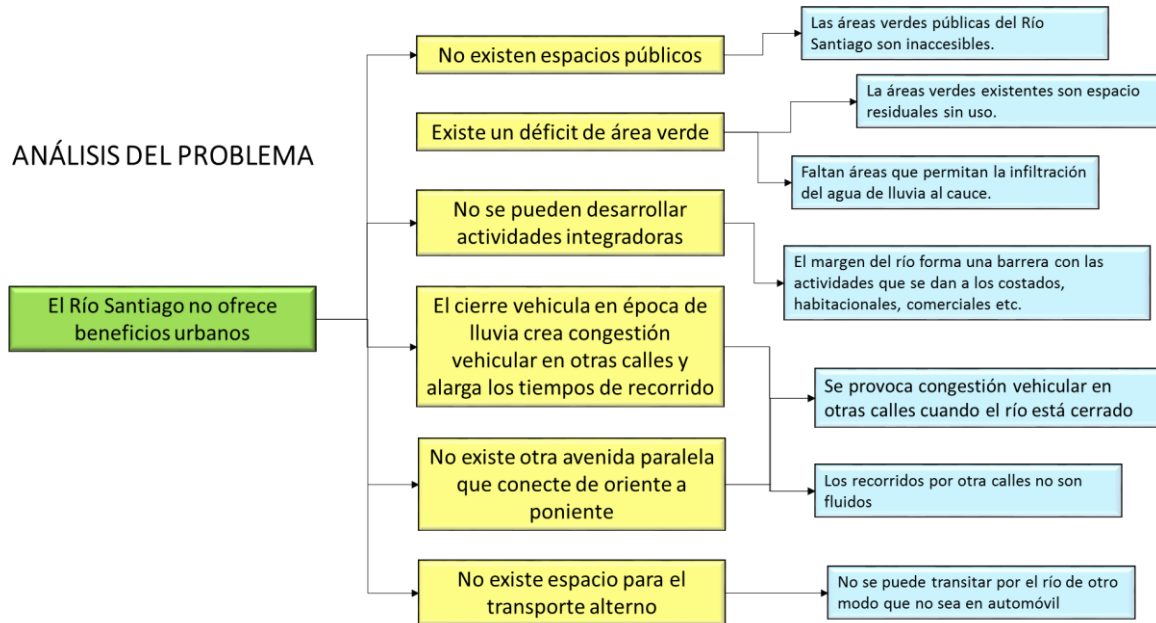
ANÁLISIS DEL PROBLEMA

El Río Santiago no ofrece beneficios urbanos

No existen espacios públicos

Las áreas verdes públicas del Río Santiago son inaccesibles.

Existe un déficit de área verde

La áreas verdes existentes son espacio residuales sin uso.

Faltan áreas que permitan la infiltración del agua de lluvia al cauce.

No se pueden desarrollar actividades integradoras

El margen del río forma una barrera con las actividades que se dan a los costados, habitacionales, comerciales etc.

El cierre vehicula en época de lluvia crea congestión vehicular en otras calles y alarga los tiempos de recorrido

Se provoca congestión vehicular en otras calles cuando el río está cerrado

No existe otra avenida paralela que conecte de oriente a poniente

Los recorridos por otra calles no son fluidos

No existe espacio para el transporte alterno

No se puede transitar por el río de otro modo que no sea en automóvil